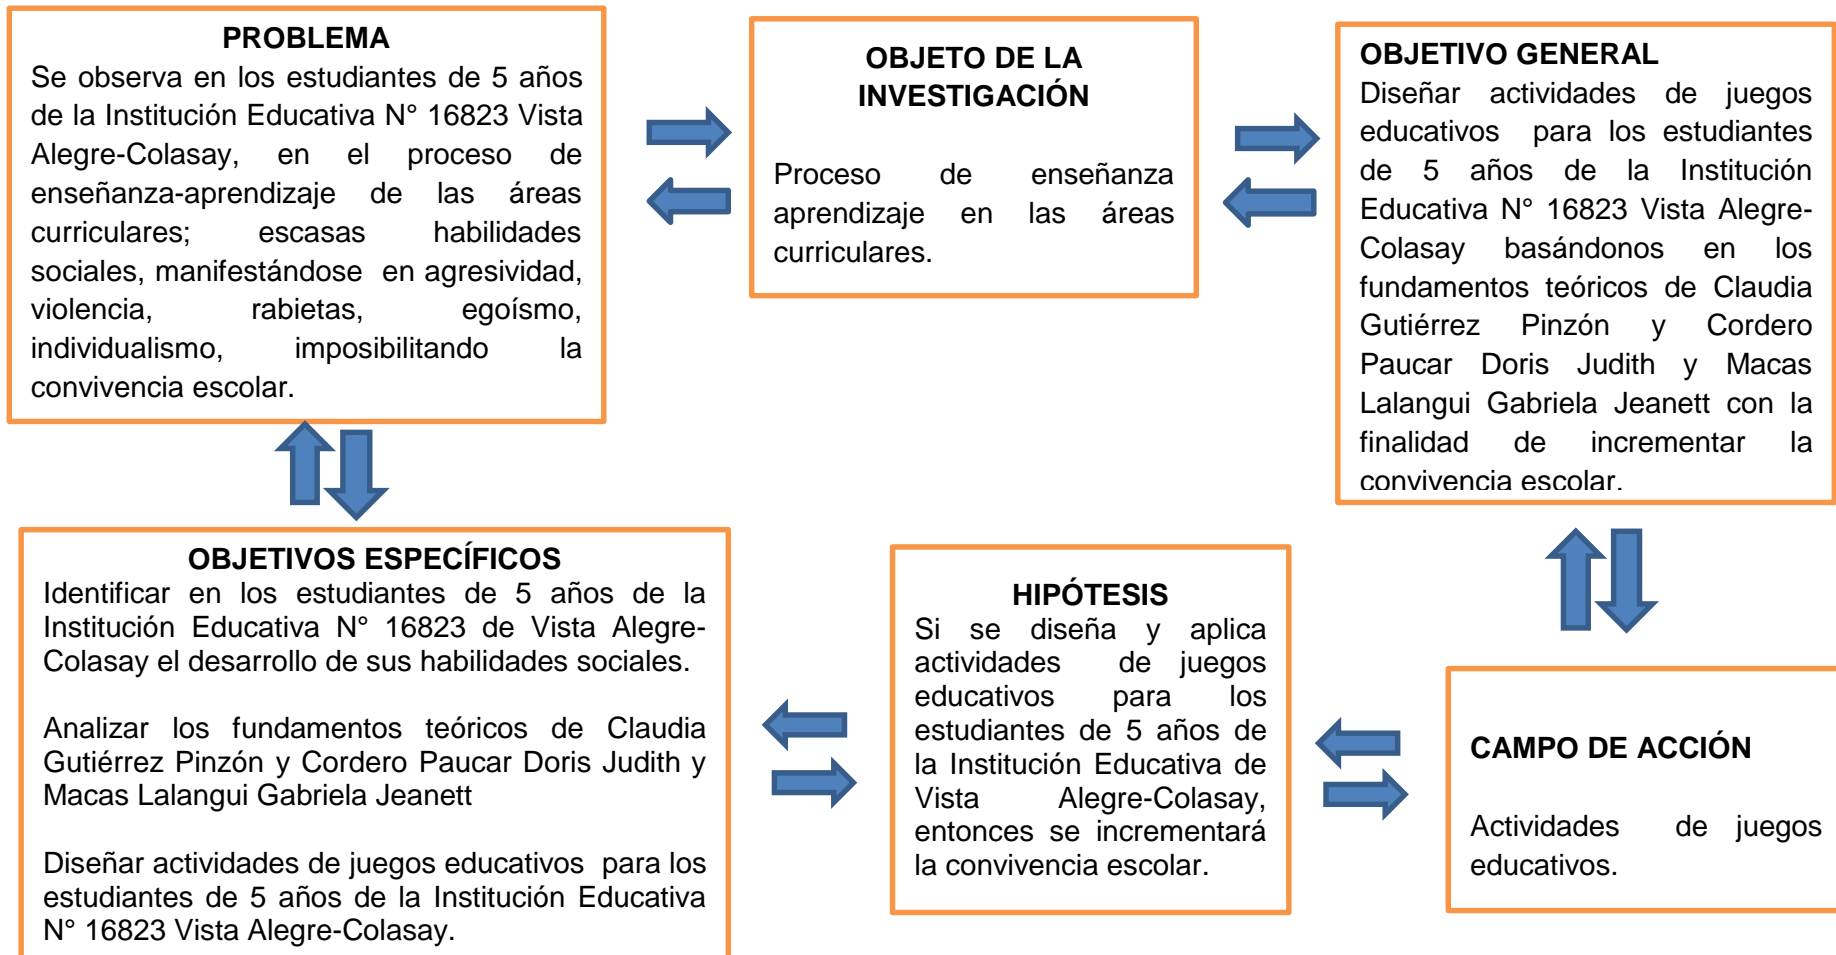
PROBLEMA
Se observa en los estudiantes de 5 años de la Institución Educativa N° 16823 Vista Alegre-Colasay, en el proceso de enseñanza-aprendizaje de las áreas curriculares; escasas habilidades sociales, manifestándose en agresividad, violencia, rabietas, egoísmo, individualismo, imposibilitando la convivencia escolar.

OBJETO DE LA INVESTIGACIÓN

Proceso de enseñanza aprendizaje en las áreas curriculares.

OBJETIVO GENERAL
Diseñar actividades de juegos educativos para los estudiantes de 5 años de la Institución Educativa N° 16823 Vista Alegre-Colasay basándonos en los fundamentos teóricos de Claudia Gutiérrez Pinzón y Cordero Paucar Doris Judith y Macas Lalangui Gabriela Jeanett con la finalidad de incrementar la convivencia escolar.

OBJETIVOS ESPECÍFICOS
Identificar en los estudiantes de 5 años de la Institución Educativa N° 16823 de Vista Alegre-Colasay el desarrollo de sus habilidades sociales.

Analizar los fundamentos teóricos de Claudia Gutiérrez Pinzón y Cordero Paucar Doris Judith y Macas Lalangui Gabriela Jeanett

Diseñar actividades de juegos educativos para los estudiantes de 5 años de la Institución Educativa N° 16823 Vista Alegre-Colasay.

HIPÓTESIS
Si se diseña y aplica actividades de juegos educativos para los estudiantes de 5 años de la Institución Educativa de Vista Alegre-Colasay, entonces se incrementará la convivencia escolar.

CAMPO DE ACCIÓN

Actividades de juegos educativos.